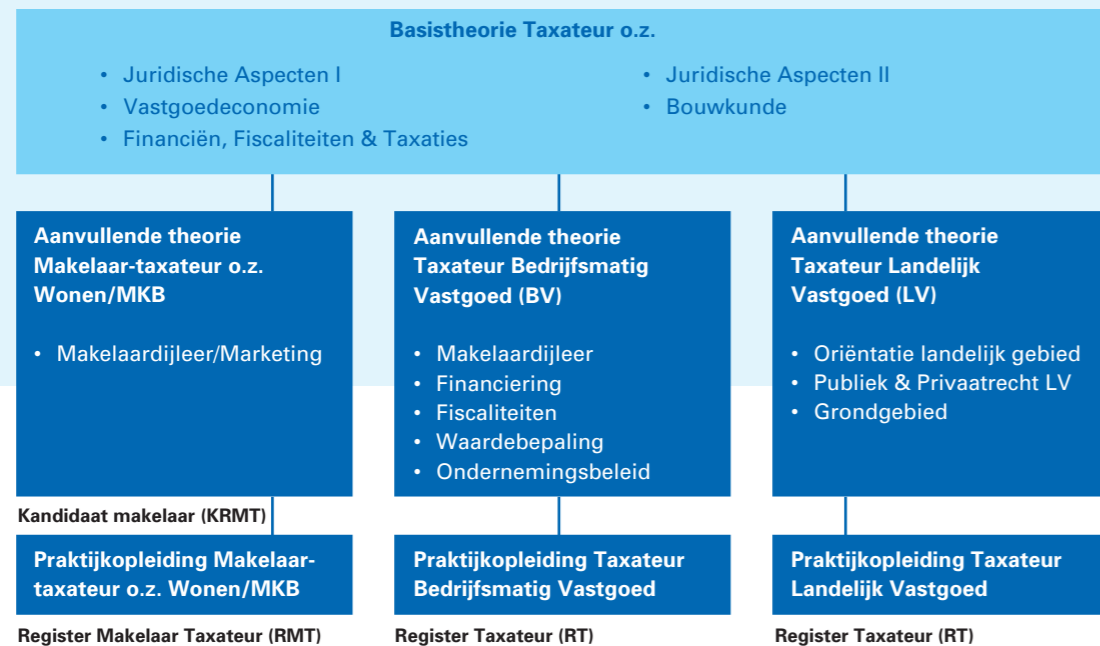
Basistheorie Taxateur o.z.

• Juridische Aspecten I
• Vastgoedeconomie
• Financiën, Fiscaliteiten & Taxaties

• Juridische Aspecten II
• Bouwkunde

Aanvullende theorie Makelaar-taxateur o.z. Wonen/MKB

• Makelaardijleer/Marketing

Kandidaat makelaar (KRMT)

Praktijkopleiding Makelaar-taxateur o.z. Wonen/MKB

Register Makelaar Taxateur (RMT)

Aanvullende theorie Taxateur Bedrijfsmatig Vastgoed (BV)

• Makelaardijleer
• Financiering
• Fiscaliteiten
• Waardebepaling
• Ondernemingsbeleid

Praktijkopleiding Taxateur Bedrijfsmatig Vastgoed

Register Taxateur (RT)

Aanvullende theorie Taxateur Landelijk Vastgoed (LV)

• Oriëntatie landelijk gebied
• Publiek & Privaatrecht LV
• Grondgebied

Praktijkopleiding Taxateur Landelijk Vastgoed

Register Taxateur (RT)